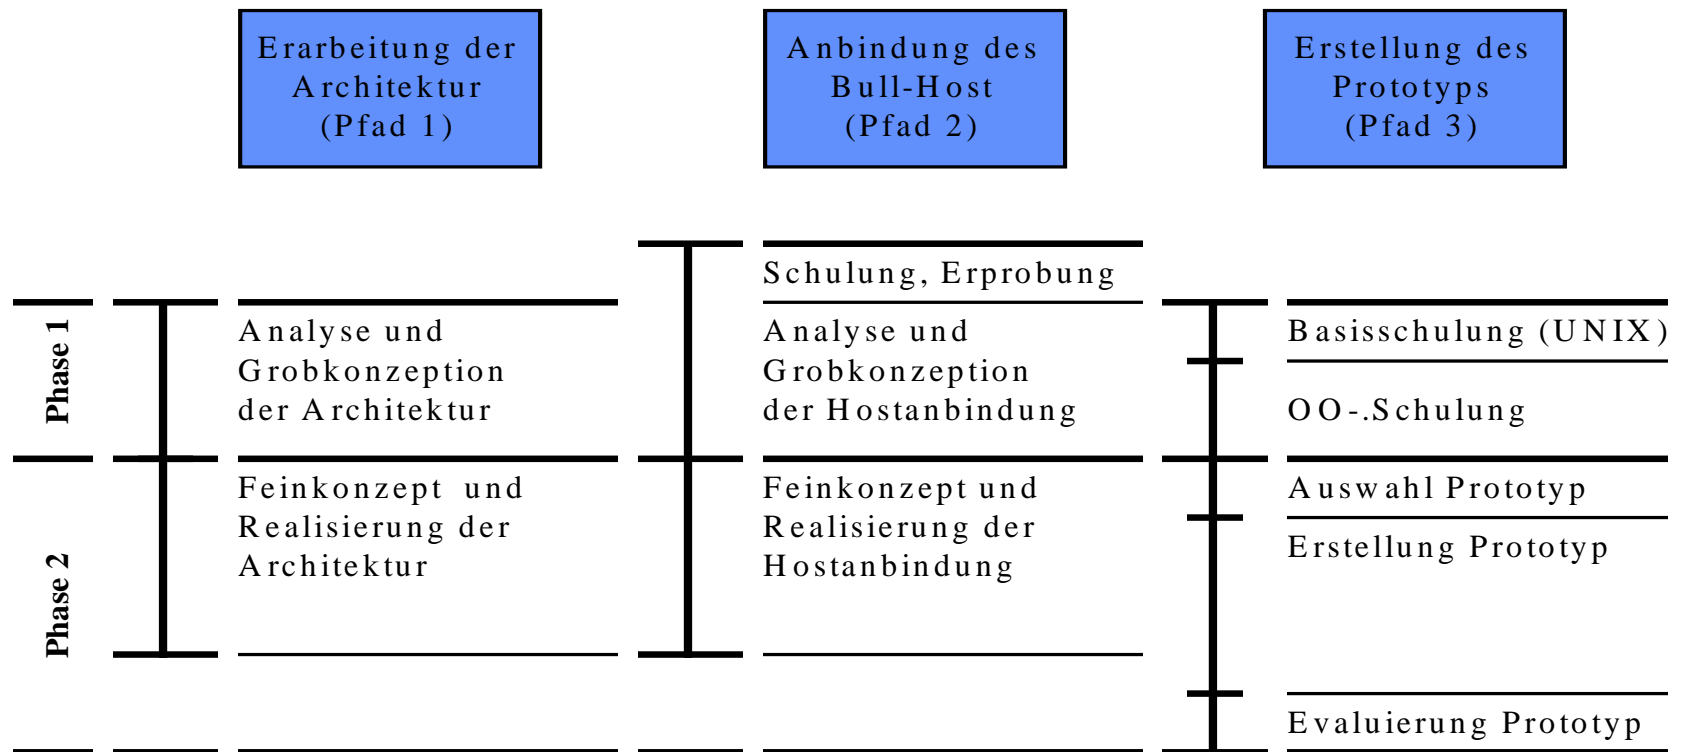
Erarbeitung der Architektur (Pfad 1)

Anbindung des Bull-Host (Pfad 2)

Erstellung des Prototyps (Pfad 3)

Schulung, Erprobung

Phase 1

Analyse und Grobkonzeption der Architektur

Analyse und Grobkonzeption der Hostanbindung

Basisschulung (UNIX)

OO-.Schulung

Phase 2

Feinkonzept und Realisierung der Architektur

Feinkonzept und Realisierung der Hostanbindung

Auswahl Prototyp

Erstellung Prototyp

Evaluierung Prototyp